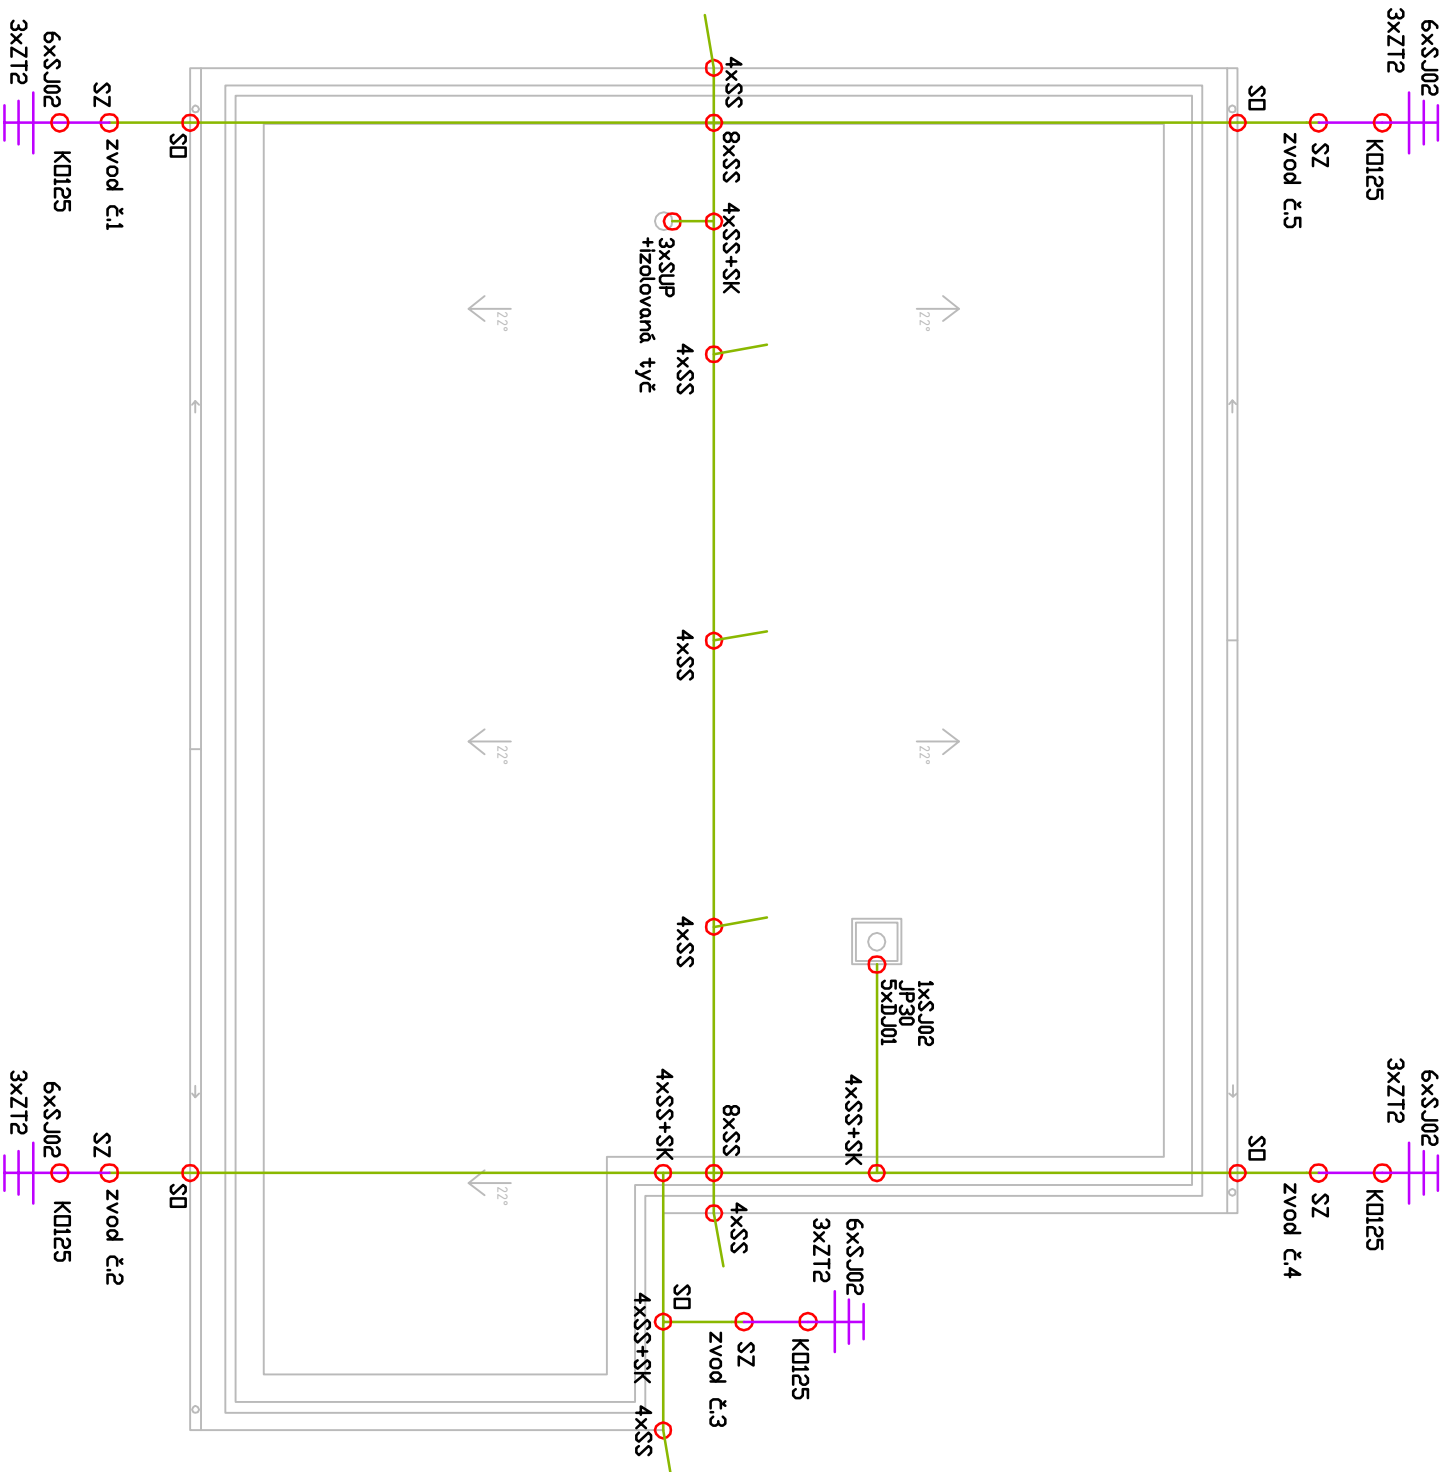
3xZT2
6xSJ02
SZ
KD125
zvod č.1
SD
4xSS
8xSS
4xSS+SK
3xSUP
+izolovaná tyč
4xSS
22°
22°
SD
SZ
zvod č.5
KD125
3xZT2
6xSJ02
4xSS
22°
22°
4xSS
1xSJ02
JP30
5xDJ01
4xSS+SK
3xZT2
6xSJ02
SZ
KD125
zvod č.2
SD
4xSS+SK
8xSS
22°
4xSS
SD
SZ
zvod č.4
KD125
3xZT2
6xSJ02
3xZT2
6xSJ02
SD
4xSS+SK
zvod č.3
SZ
KD125
4xSS